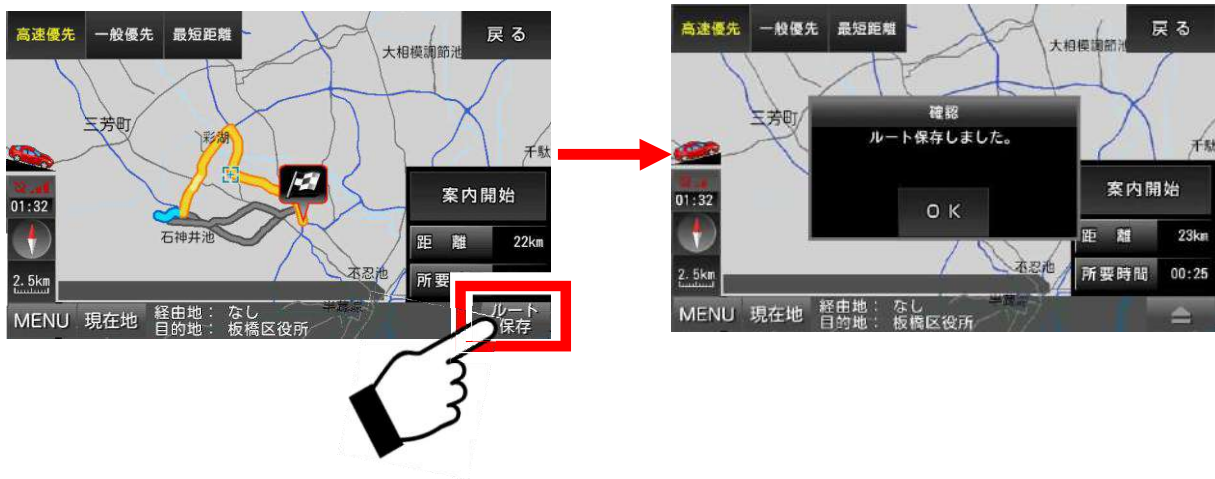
高速優先 一般優先 最短距離 戻る

大相模調節池

三芳町

彩湖

千駄

01:32

案内開始

石神井池

距離 22km

2.5km

不忍池

所要

MENU 現在地 経由地: なし 目的地: 板橋区役所

ルート保存

高速優先 一般優先 最短距離 戻る

大相模調節池

三芳町

確認

ルート保存しました。

千駄

01:32

OK

案内開始

距離 23km

2.5km

不忍池

所要時間 00:25

MENU 現在地 経由地: なし 目的地: 板橋区役所